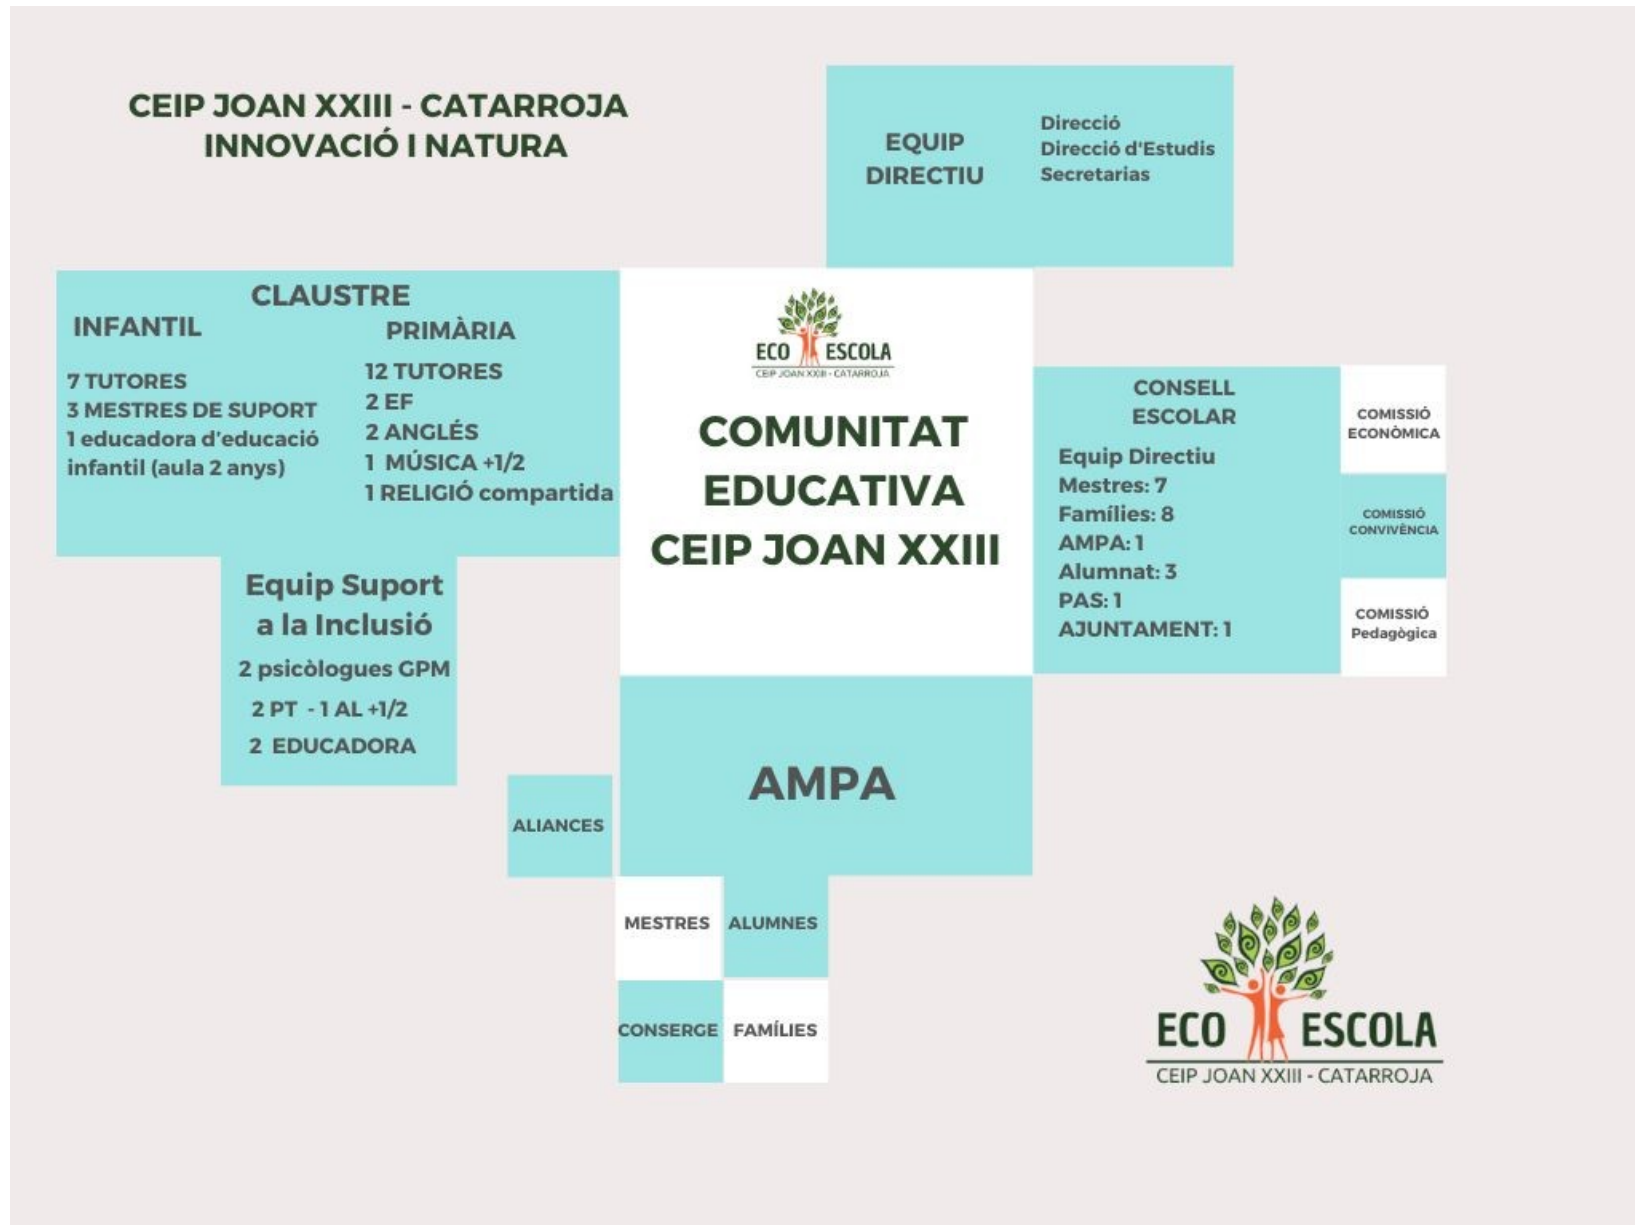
CEIP JOAN XXIII - CATARROJA
INNOVACIÓ I NATURA

EQUIP DIRECTIU

Direcció
Direcció d'Estudis
Secretarias

CLAUSTRE

INFANTIL

7 TUTORES
3 MESTRES DE SUPORT
1 educadora d'educació infantil (aula 2 anys)

PRIMÀRIA

12 TUTORES
2 EF
2 ANGLÉS
1 MÚSICA +1/2
1 RELIGIÓ compartida

ECO ESCOLA
CEIP JOAN XXIII - CATARROJA

COMUNITAT EDUCATIVA CEIP JOAN XXIII

CONSELL ESCOLAR

Equip Directiu
Mestres: 7
Famílies: 8
AMPA: 1
Alumnat: 3
PAS: 1
AJUNTAMENT: 1

COMISSIÓ ECONÒMICA

COMISSIÓ CONVIVÈNCIA

COMISSIÓ Pedagògica

Equip Suport a la Inclusió

2 psicòlogues GPM
2 PT - 1 AL +1/2
2 EDUCADORA

AMPA

ALIANCES

MESTRES

ALUMNES

CONSERGE

FAMÍLIES

ECO ESCOLA
CEIP JOAN XXIII - CATARROJA